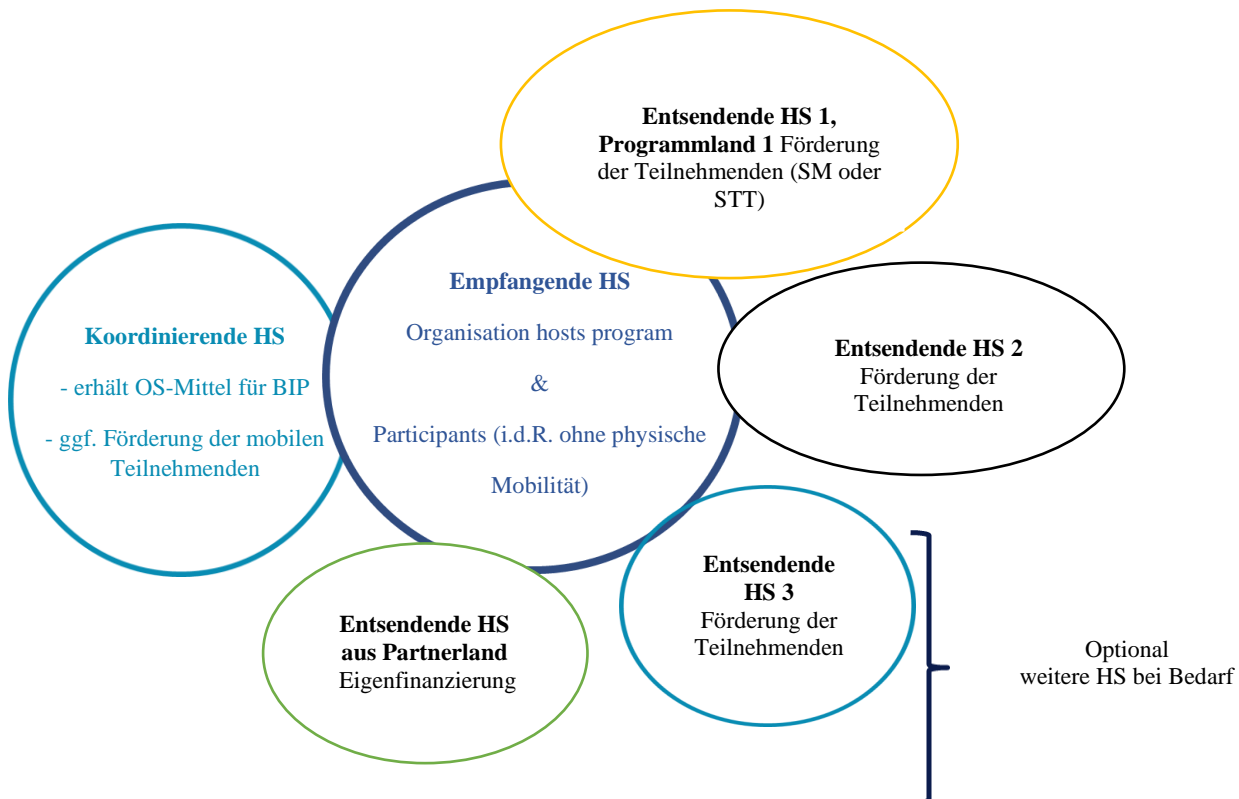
**Entsendende HS 1, Programmland 1** Förderung der Teilnehmenden (SM oder STT)

**Koordinierende HS**

- erhält OS-Mittel für BIP

- ggf. Förderung der mobilen Teilnehmenden

**Empfangende HS**

Organisation hosts program

&

Participants (i.d.R. ohne physische Mobilität)

**Entsendende HS 2**
Förderung der Teilnehmenden

**Entsendende HS aus Partnerland**
Eigenfinanzierung

**Entsendende HS 3**
Förderung der Teilnehmenden

Optional
weitere HS bei Bedarf